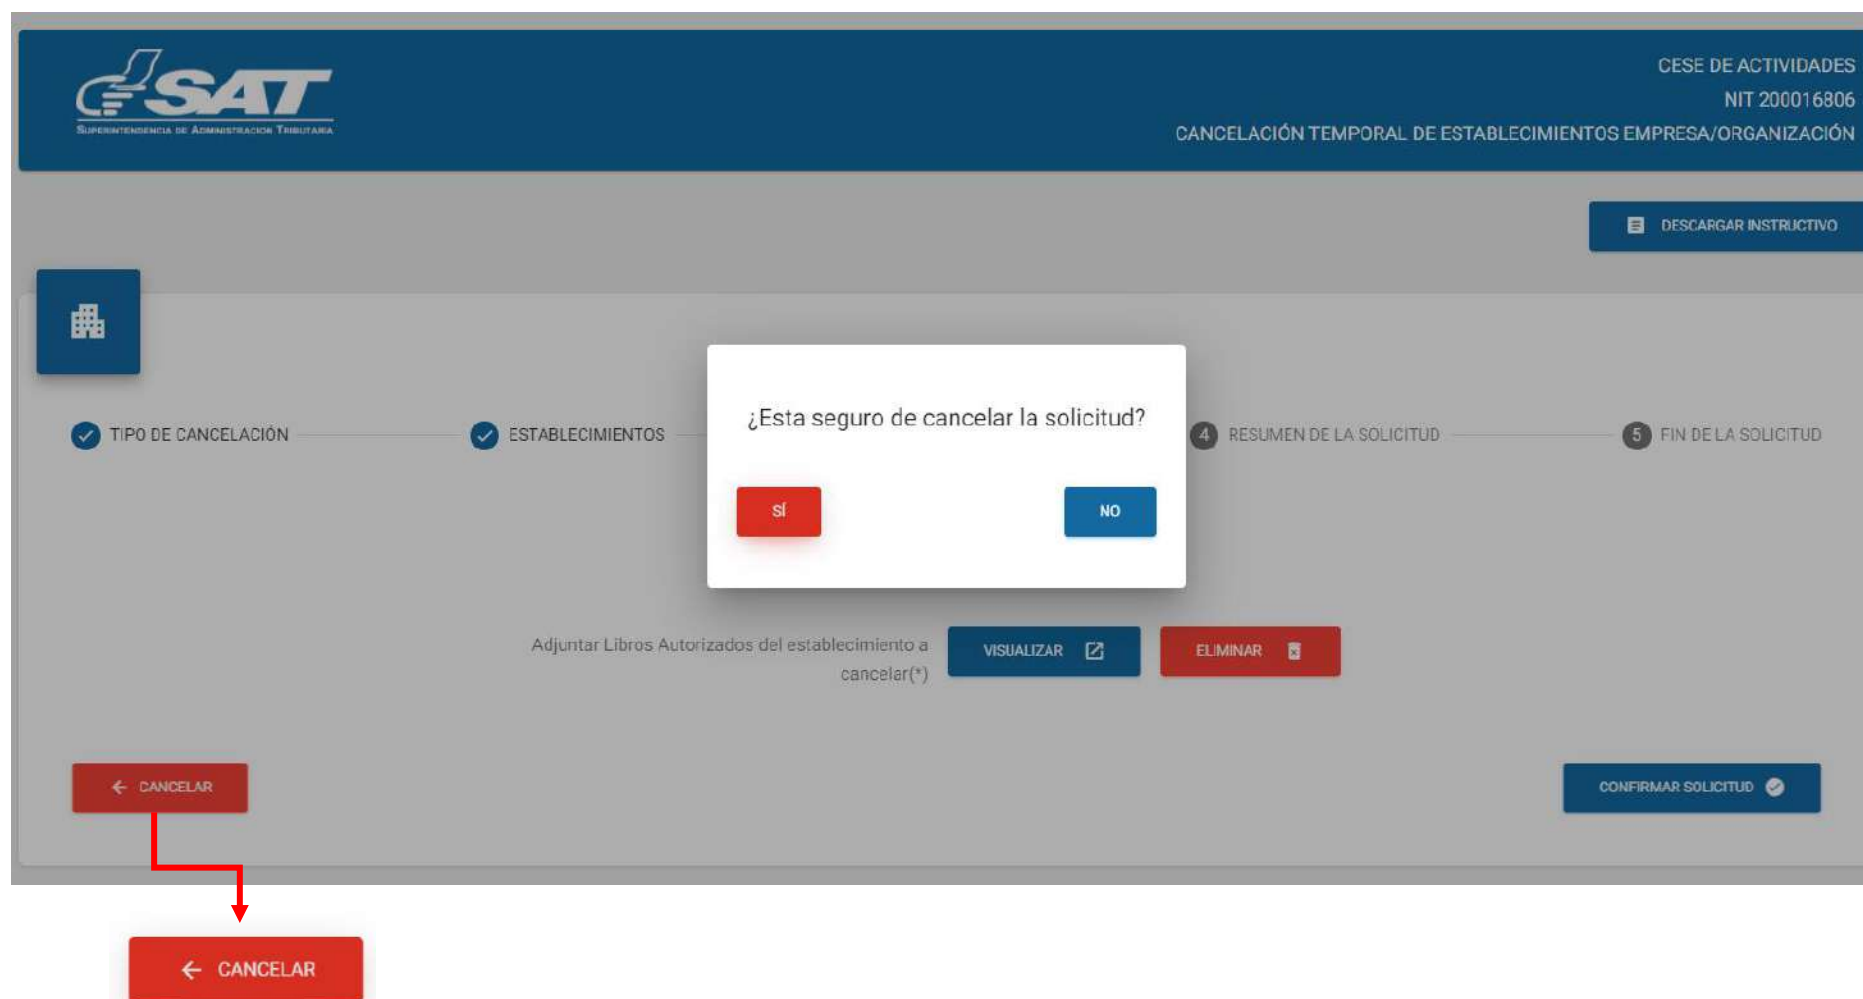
SAT
SUPERINTENDENCIA DE ADMINISTRACION TRIBUTARIA

CESE DE ACTIVIDADES
NIT 200016806
CANCELACIÓN TEMPORAL DE ESTABLECIMIENTOS EMPRESA/ORGANIZACIÓN

DESCARGAR INSTRUCTIVO

TIPO DE CANCELACIÓN
ESTABLECIMIENTOS
4 RESUMEN DE LA SOLICITUD
5 FIN DE LA SOLICITUD

¿Esta seguro de cancelar la solicitud?

SÍ
NO

Adjuntar Libros Autorizados del establecimiento a cancelar(*)
VISUALIZAR
ELIMINAR

CANCELAR
CONFIRMAR SOLICITUD

CANCELAR